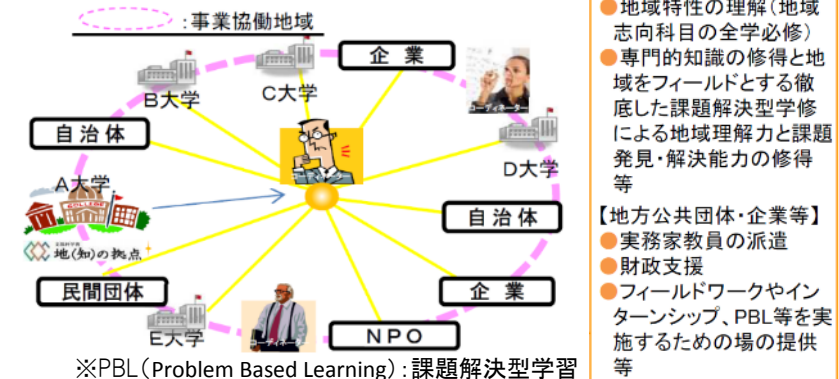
:事業協働地域

企業

B大学

C大学

自治体

コーディネーター

D大学

A大学

地(知)の拠点

自治体

民間団体

企業

E大学

NPO

※PBL(Problem Based Learning):課題解決型学習

●地域特性の理解(地域志向科目の全学必修)
●専門的知識の修得と地域をフィールドとする徹底した課題解決型学修による地域理解力と課題発見・解決能力の修得等

【地方公共団体・企業等】
●実務家教員の派遣
●財政支援
●フィールドワークやインターンシップ、PBL等を実施するための場の提供等